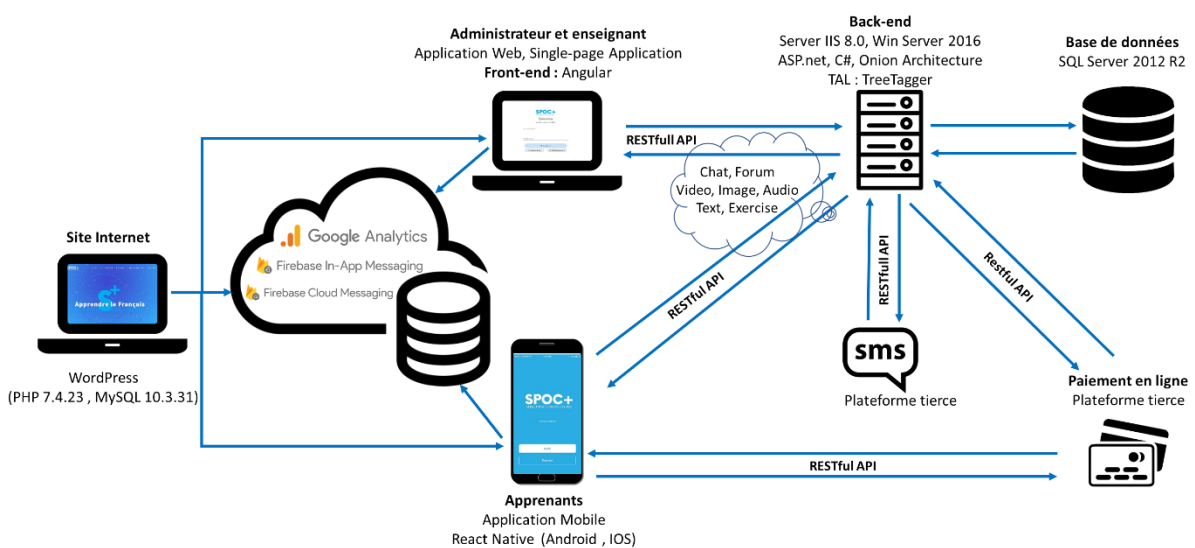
Administrateur et enseignant
Application Web, Single-page Application
Front-end : Angular

SPOC+

Back-end
Server IIS 8.0, Win Server 2016
ASP.net, C#, Onion Architecture
TAL : TreeTagger

Base de données
SQL Server 2012 R2

RESTfull API

Chat, Forum
Video, Image, Audio
Text, Exercise

Google Analytics
Firebase In-App Messaging
Firebase Cloud Messaging

Site Internet

Apprendre le Français

WordPress
(PHP 7.4.23 , MySQL 10.3.31)

RESTful API

RESTfull API

Restful API

sms

Plateforme tierce

SPOC+

Paiement en ligne
Plateforme tierce

RESTful API

Apprenants
Application Mobile
React Native (Android , IOS)